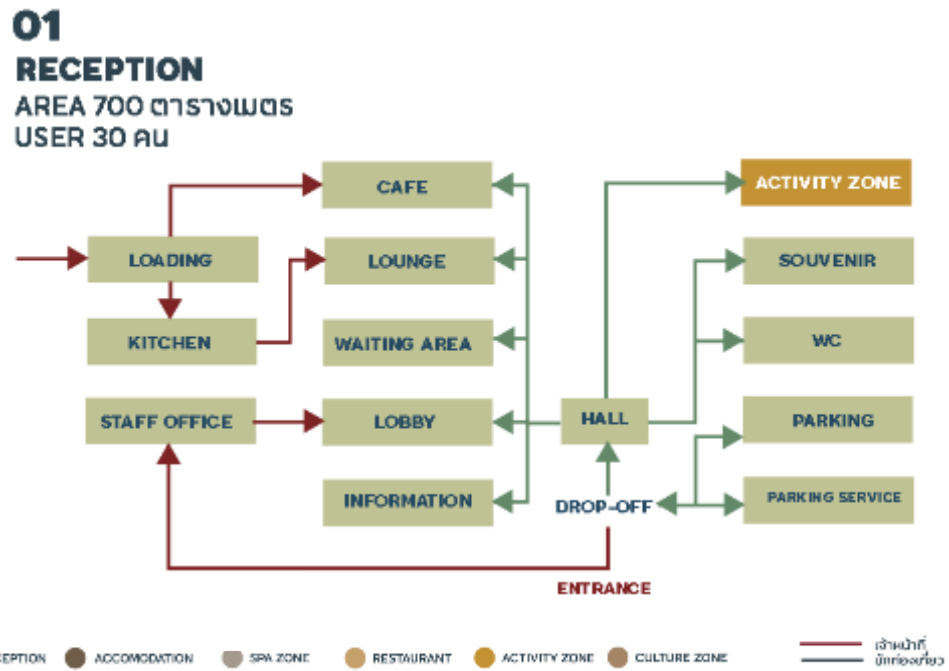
01
RECEPTION
AREA 700 ตารางเมตร
USER 30 คน

CAFE
ACTIVITY ZONE
LOADING
LOUNGE
SOUVENIR
KITCHEN
WAITING AREA
WC
STAFF OFFICE
LOBBY
HALL
PARKING
INFORMATION
DROP-OFF
PARKING SERVICE
ENTRANCE

EPTION
ACCOMODATION
SPA ZONE
RESTAURANT
ACTIVITY ZONE
CULTURE ZONE
เจ้าหน้าที่
นักท่องเที่ยว